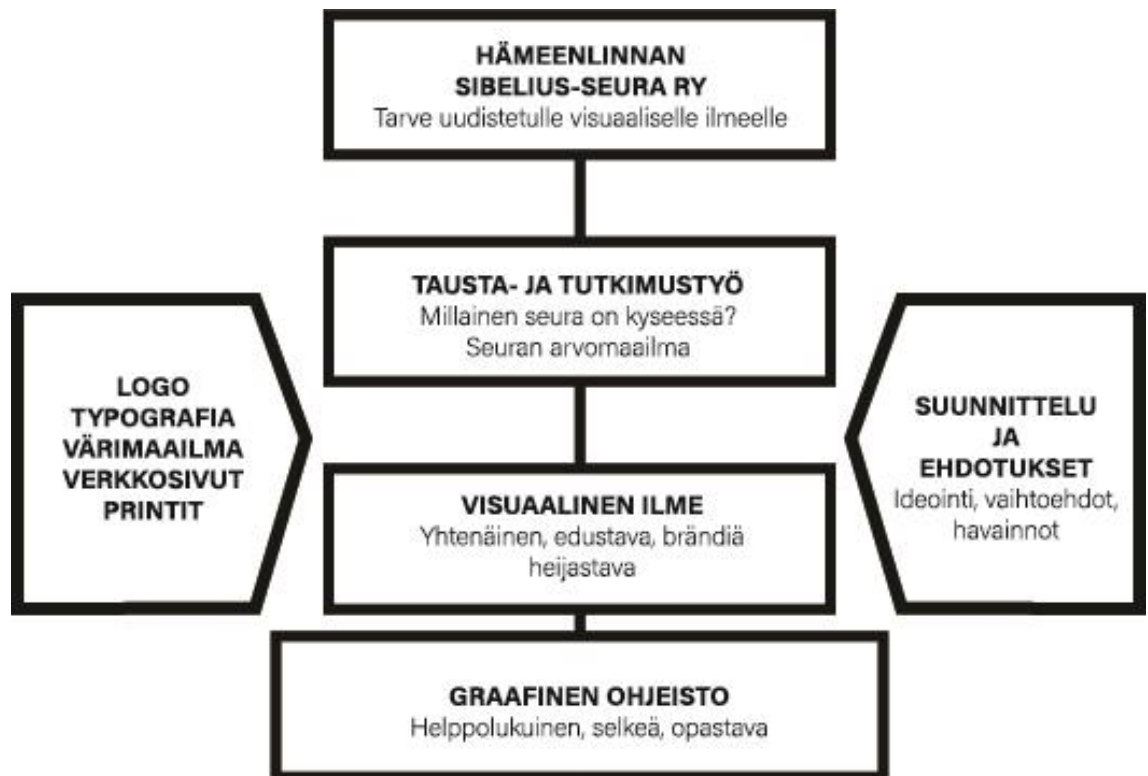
HÄMEENLINNAN SIBELIUS-SEURA RY
Tarve uudistetulle visuaaliselle ilmeelle

TAUSTA- JA TUTKIMUSTYÖ
Millainen seura on kyseessä?
Seuran arvomaailma

LOGO
TYPOGRAFIA
VÄRIMAAILMA
VERKKOSIVUT
PRINTIT

SUUNNITTELU
JA
EHDOTUKSET
Ideointi, vaihtoehdot, havainnot

VISUAALINEN ILME
Yhtenäinen, edustava, brändiä heijastava

GRAAFINEN OHJEISTO
Helppolukuinen, selkeä, opastava